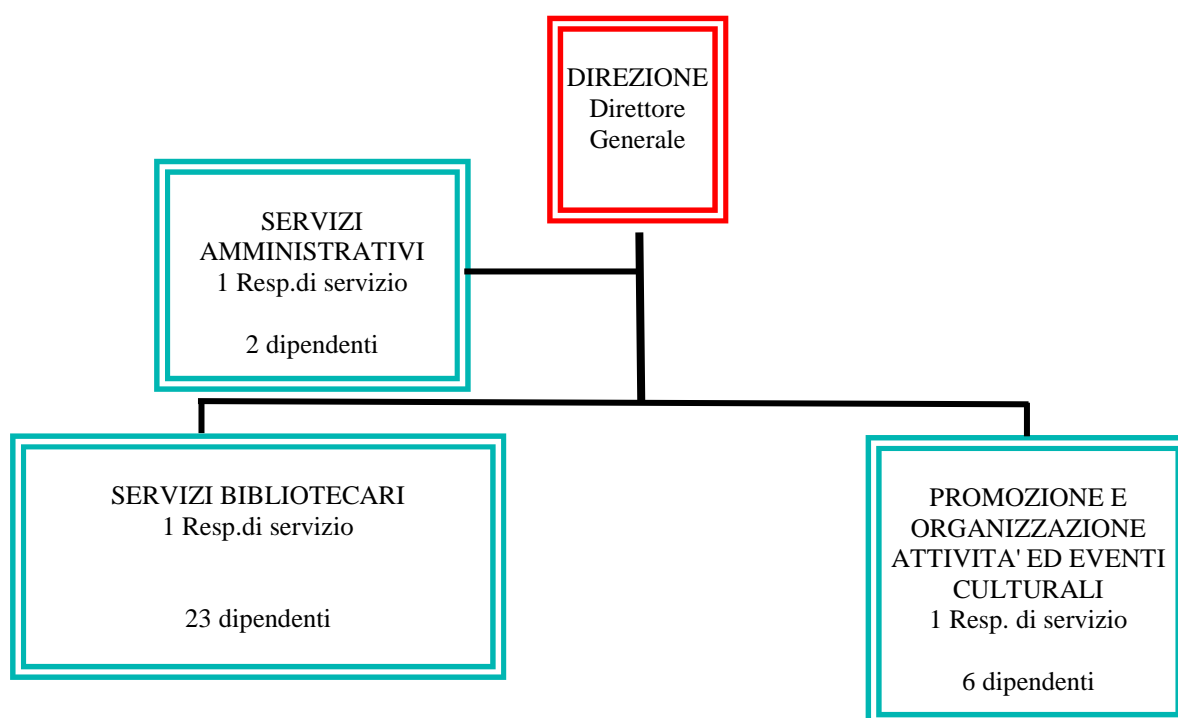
DIREZIONE
Direttore
Generale

SERVIZI
AMMINISTRATIVI
1 Resp.di servizio

2 dipendenti

SERVIZI BIBLIOTECARI
1 Resp.di servizio

23 dipendenti

PROMOZIONE E
ORGANIZZAZIONE
ATTIVITA' ED EVENTI
CULTURALI
1 Resp. di servizio

6 dipendenti